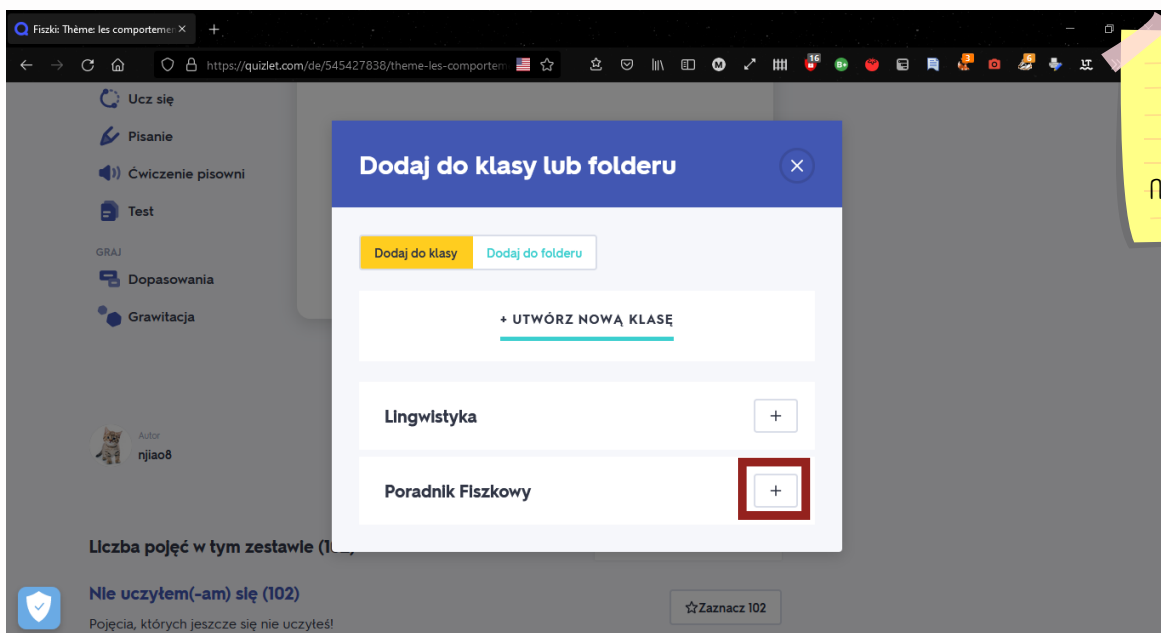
Fiszki: Thème: les comporteme ×
+
https://quizlet.com/de/545427838/theme-les-comporteme
16
3
6

Ucz się
Pisanie
Ćwiczenie pisowni
Test
GRAJ
Dopasowania
Grawitacja

Autor
njiao8

Liczba pojęć w tym zestawie (1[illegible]

Nie uczyłem(-am) się (102)
Pojęcia, których jeszcze się nie uczyłeś!

☆Zaznacz 102

Dodaj do klasy lub folderu
×
Dodaj do klasy
Dodaj do folderu
+ UTWÓRZ NOWĄ KLASĘ
Lingwistyka
+
Poradnik Fiszkowy
+